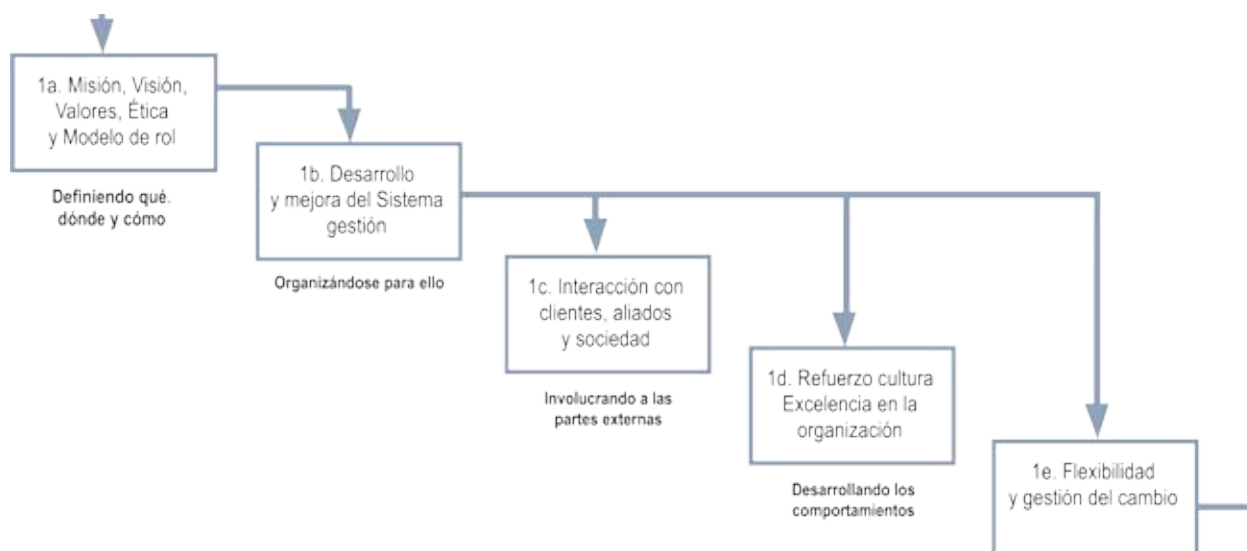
1a. Misión, Visión, Valores, Ética y Modelo de rol

Definiendo qué. dónde y cómo

1b. Desarrollo y mejora del Sistema gestión

Organizándose para ello

1c. Interacción con clientes, aliados y sociedad

Involucrando a las partes externas

1d. Refuerzo cultura Excelencia en la organización

Desarrollando los comportamientos

1e. Flexibilidad y gestión del cambio